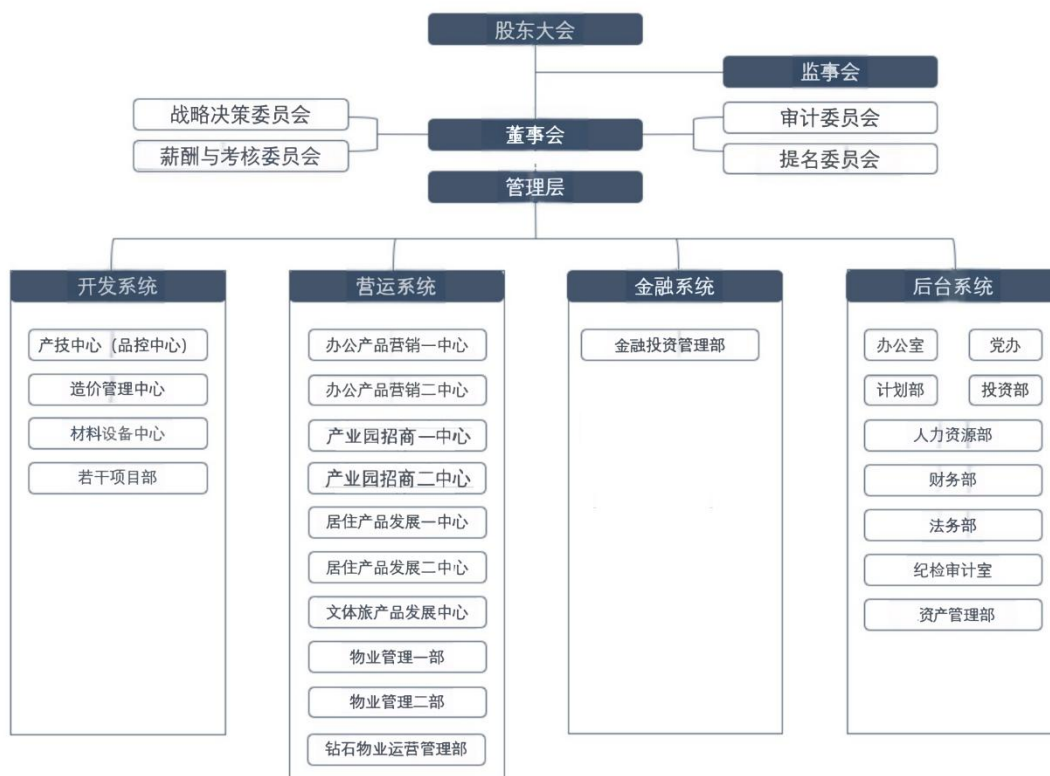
股东大会

监事会

战略决策委员会

薪酬与考核委员会

董事会

审计委员会

提名委员会

管理层

开发系统

产技中心（品控中心）

造价管理中心

材料设备中心

若干项目部

营运系统

办公产品营销一中心

办公产品营销二中心

产业园招商一中心

产业园招商二中心

居住产品发展一中心

居住产品发展二中心

文体旅产品发展中心

物业管理一部

物业管理二部

钻石物业运营管理部

金融系统

金融投资管理部

后台系统

办公室

党办

计划部

投资部

人力资源部

财务部

法务部

纪检审计室

资产管理部